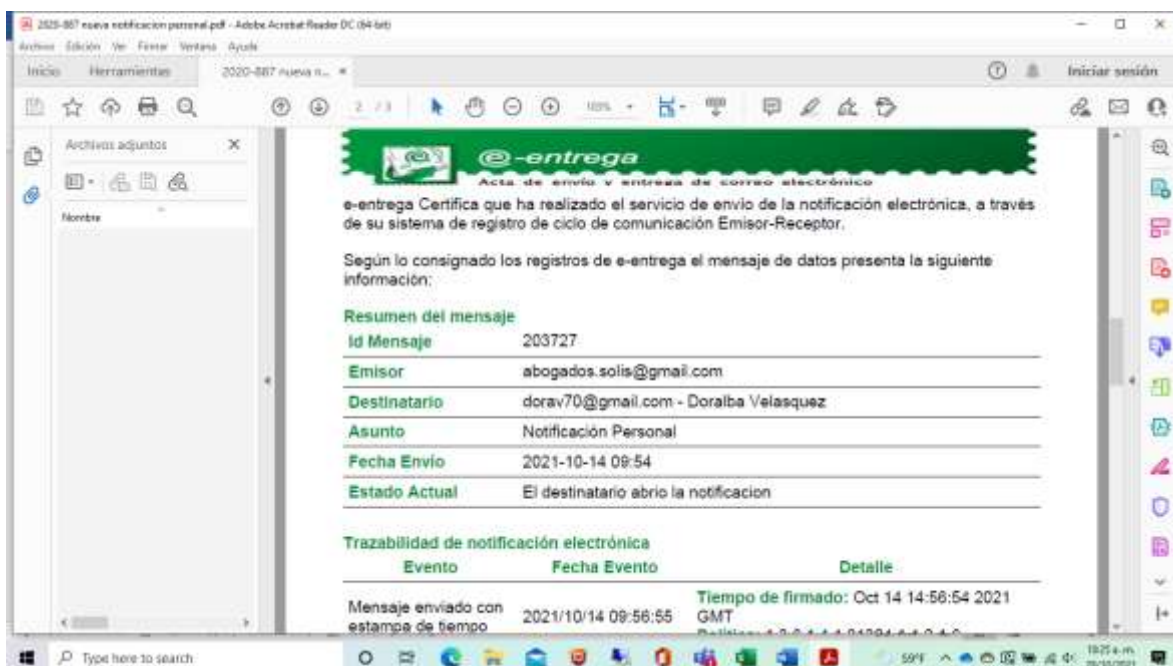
2020-887 nueva notificacion personal.pdf - Adobe Acrobat Reader DC (64-bit)
Archivo Edición Ver Firmar Ventana Ayuda
Inicio Herramientas 2020-887 nueva n... ×
Iniciar sesión
2 / 3 105%
Archivos adjuntos
Nombre

@-entrega
Acta de envío y entrega de correo electrónico

e-entrega Certifica que ha realizado el servicio de envío de la notificación electrónica, a través de su sistema de registro de ciclo de comunicación Emisor-Receptor.

Según lo consignado los registros de e-entrega el mensaje de datos presenta la siguiente información:

Resumen del mensaje

| Id Mensaje | 203727 |
|---|---|
| Emisor | abogados.solis@gmail.com |
| Destinatario | dorav70@gmail.com - Doralba Velasquez |
| Asunto | Notificación Personal |
| Fecha Envío | 2021-10-14 09:54 |
| Estado Actual | El destinatario abrio la notificacion |

Trazabilidad de notificación electrónica

| Evento | Fecha Evento | Detalle |
|---|---|---|
| Mensaje enviado con estampa de tiempo | 2021/10/14 09:56:55 | Tiempo de firmado: Oct 14 14:56:54 2021 GMT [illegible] |

Type here to search
59°F
10:25 a.m.
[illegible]